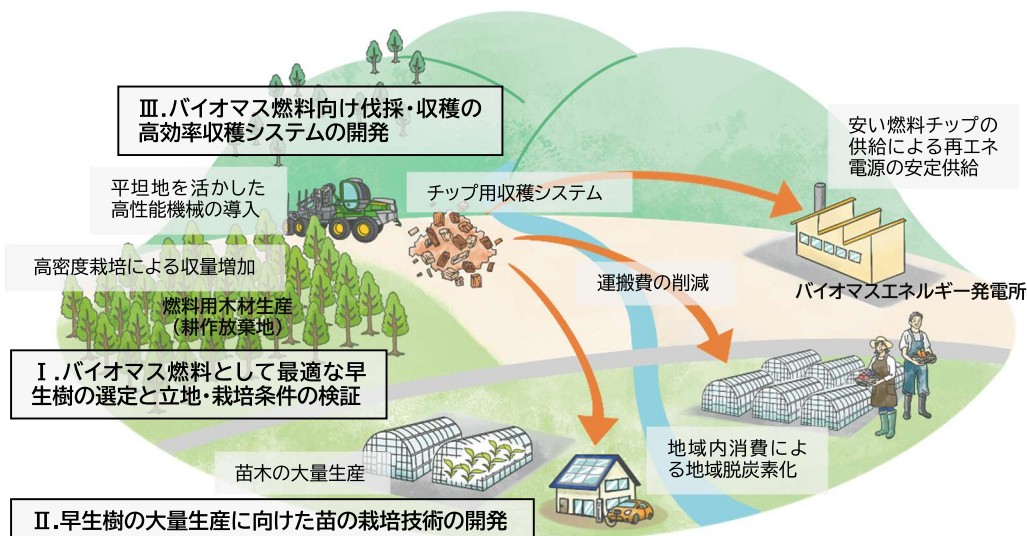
Ⅲ.バイオマス燃料向け伐採・収穫の高効率収穫システムの開発

平坦地を活かした高性能機械の導入

高密度栽培による収量増加

燃料用木材生産
（耕作放棄地）

チップ用収穫システム

安い燃料チップの供給による再エネ電源の安定供給

バイオマスエネルギー発電所

運搬費の削減

Ⅰ.バイオマス燃料として最適な早生樹の選定と立地・栽培条件の検証

地域内消費による地域脱炭素化

苗木の大量生産

Ⅱ.早生樹の大量生産に向けた苗の栽培技術の開発